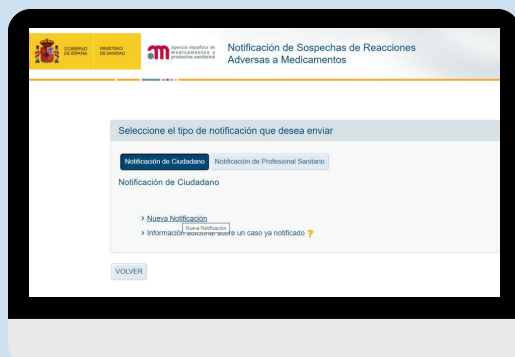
GOBIERNO DE ESPAÑA

MINISTERIO DE SANIDAD

agencia española de medicamentos y productos sanitarios

Notificación de Sospechas de Reacciones Adversas a Medicamentos

Seleccione el tipo de notificación que desea enviar

Notificación de Ciudadano | Notificación de Profesional Sanitario

Notificación de Ciudadano

› Nueva Notificación

Nueva Notificación

› Información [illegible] sobre un caso ya notificado ?

VOLVER